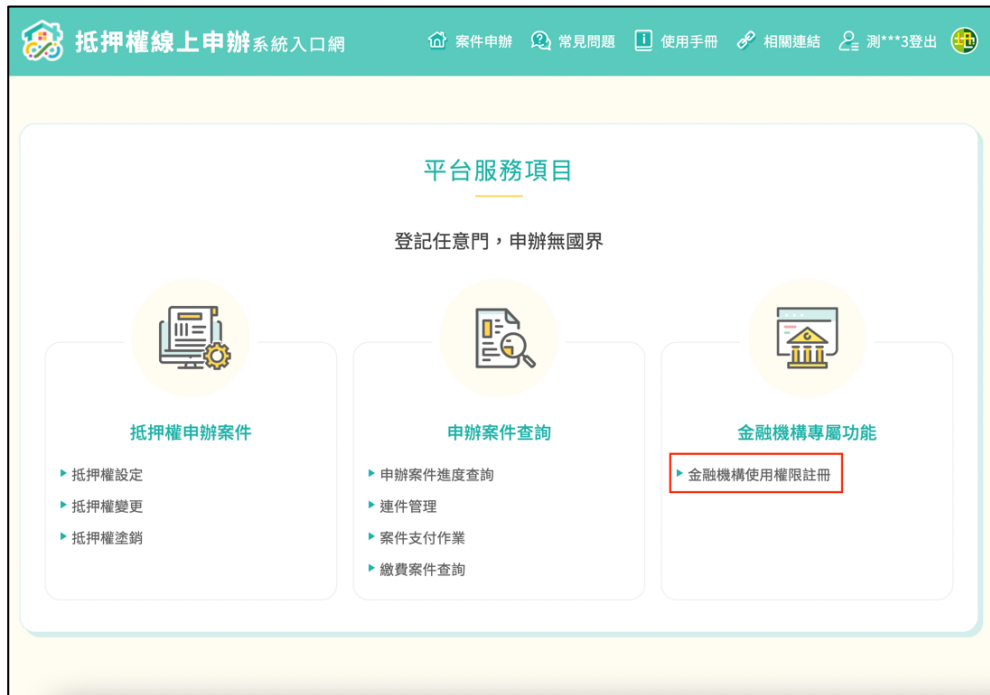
抵押權線上申辦系統入口網

案件申辦 常見問題 使用手冊 相關連結 測***3登出

平台服務項目

登記任意門，申辦無國界

抵押權申辦案件

▸ 抵押權設定
▸ 抵押權變更
▸ 抵押權塗銷

申辦案件查詢

▸ 申辦案件進度查詢
▸ 連件管理
▸ 案件支付作業
▸ 繳費案件查詢

金融機構專屬功能

▸ 金融機構使用權限註冊